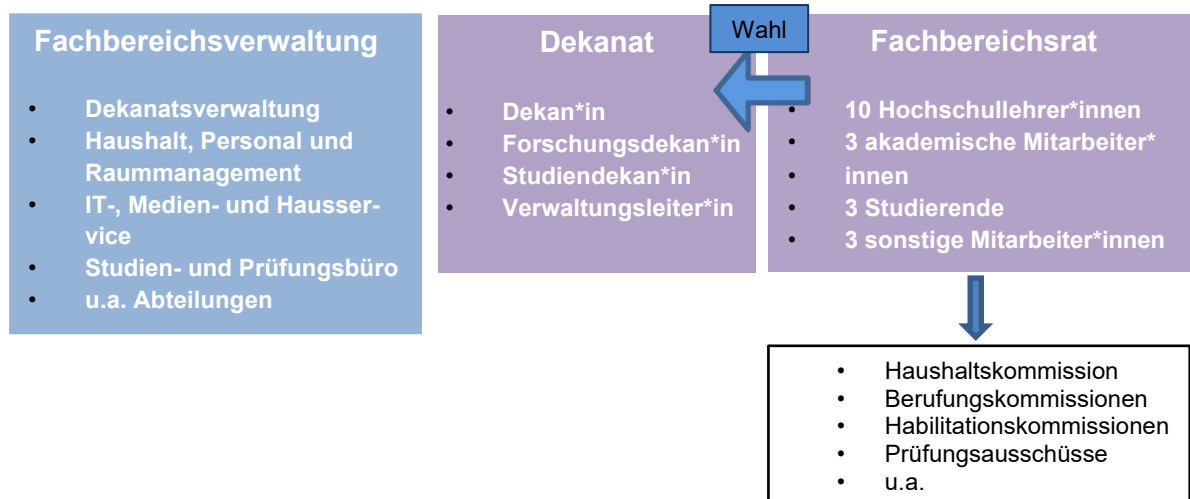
Fachbereichsverwaltung

- Dekanatsverwaltung
- Haushalt, Personal und Raummanagement
- IT-, Medien- und Hausservice
- Studien- und Prüfungsbüro
- u.a. Abteilungen

Wahl

Dekanat

- Dekan*in
- Forschungsdekan*in
- Studiendekan*in
- Verwaltungsleiter*in

Fachbereichsrat

- 10 Hochschullehrer*innen
- 3 akademische Mitarbeiter*
- innen
- 3 Studierende
- 3 sonstige Mitarbeiter*innen

- Haushaltskommission
- Berufungskommissionen
- Habilitationskommissionen
- Prüfungsausschüsse
- u.a.